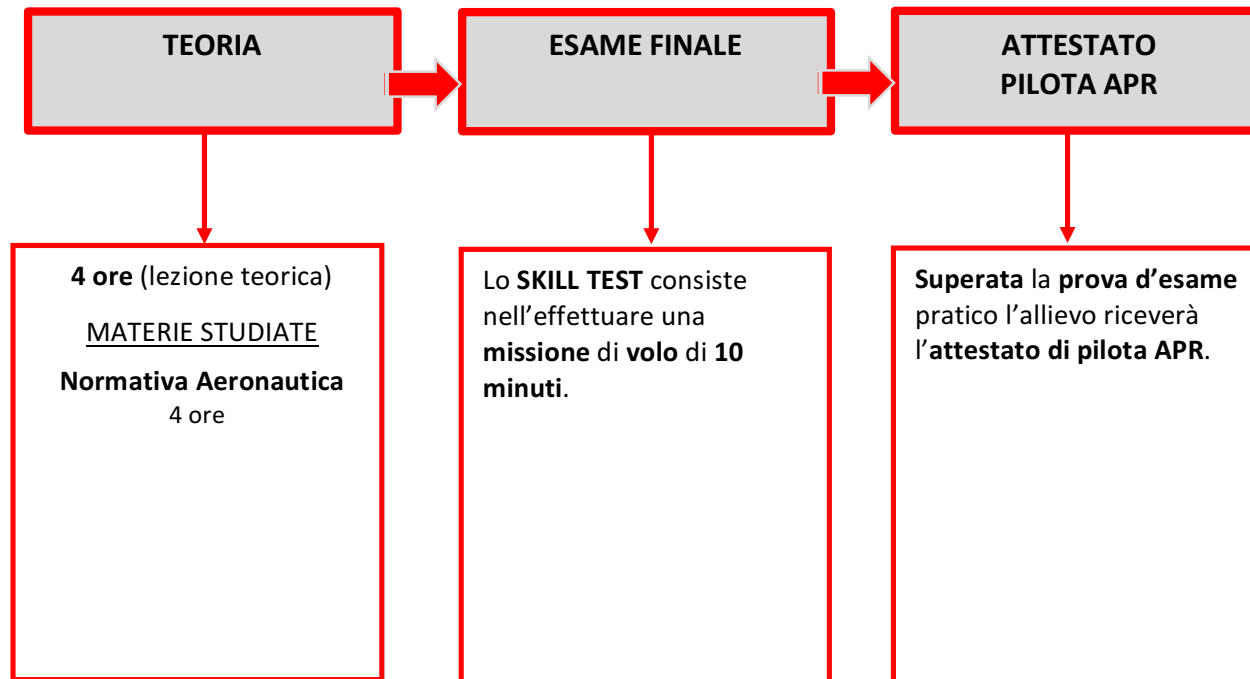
TEORIA

ESAME FINALE

ATTESTATO PILOTA APR

4 ore (lezione teorica)

MATERIE STUDIATE

Normativa Aeronautica
4 ore

Lo SKILL TEST consiste nell'effettuare una missione di volo di 10 minuti.

Superata la prova d'esame pratico l'allievo riceverà l'attestato di pilota APR.